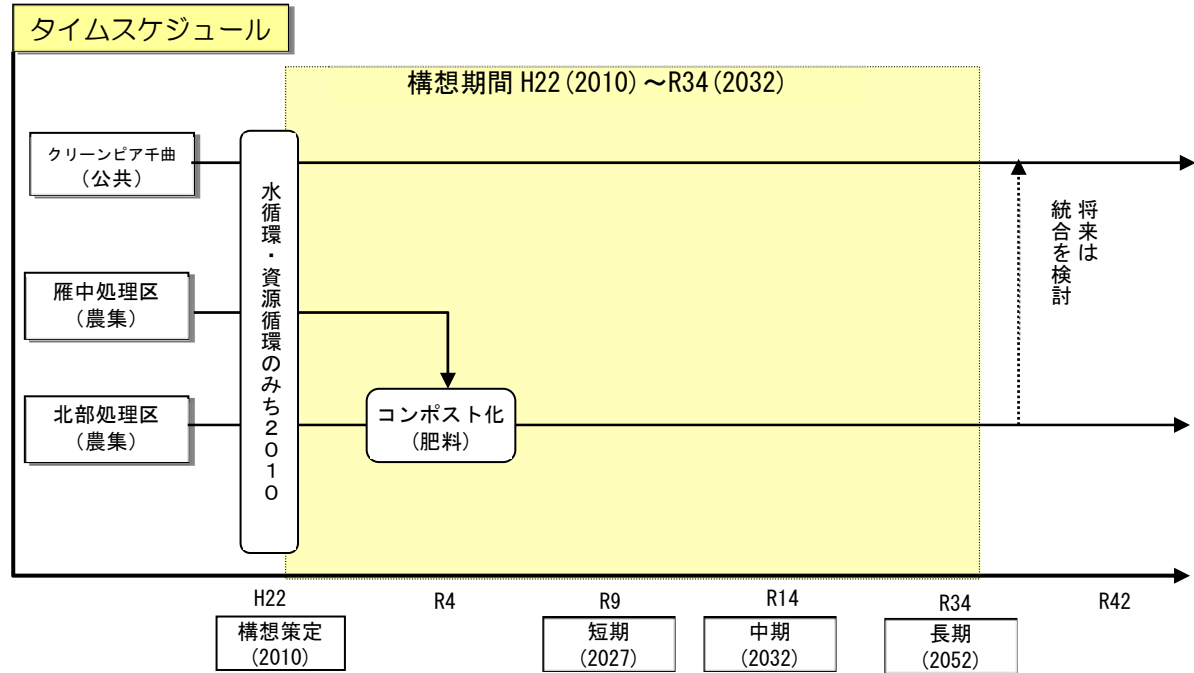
タイムスケジュール

構想期間 H22(2010)～R34(2032)

クリーンピア千曲
(公共)

雁中処理区
(農集)

北部処理区
(農集)

水循環・資源循環のみち2010

コンポスト化
(肥料)

将来は統合を検討

H22
構想策定
(2010)

R4

R9
短期
(2027)

R14
中期
(2032)

R34
長期
(2052)

R42